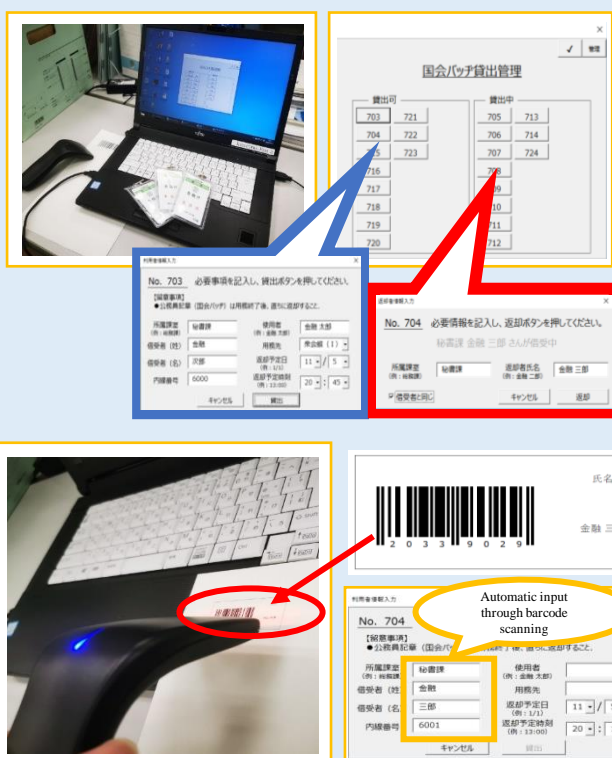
✓ 管理

国会バッチ貸出管理

貸出可

703 721
704 722
723
716
717
718
719
720

貸出中

705 713
706 714
707 724
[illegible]
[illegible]
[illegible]
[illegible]
712

利用者情報入力

No. 703 必要事項を記入し、貸出ボタンを押してください。

【留意事項】
●公務員記章（国会バッチ）は用務終了後、直ちに返却すること。

所属課室 (例：総務課) 秘書課
使用者 (例：金融 太郎) 金融 太郎
借受者（姓） 金融
用務先 衆会館（1）
借受者（名） 次郎
返却予定日 (例：1/1) 11 / 5
内線番号 6000
返却予定時刻 (例：13:00) 20 : 45

キャンセル 貸出

返却者情報入力

No. 704 必要情報を記入し、返却ボタンを押してください。

秘書課 金融 三郎 さんが借受中

所属課室 (例：総務課) 秘書課
返却者氏名 (例：金融 二郎) 金融 三郎

借受者と同じ
キャンセル 返却

2 0 3 3 9 0 2 9

氏名
金融 三

利用者情報入力

No. 704

【留意事項】
●公務員記章（国会バッ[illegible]終了後、直ちに返却すること。

Automatic input through barcode scanning

所属課室 (例：総務課) 秘書課
使用者 (例：金融 太郎)
借受者（姓） 金融
用務先
借受者（名） 三郎
返却予定日 (例：1/1) 11 /
内線番号 6001
返却予定時刻 (例：13:00) 20 :

キャンセル 貸出